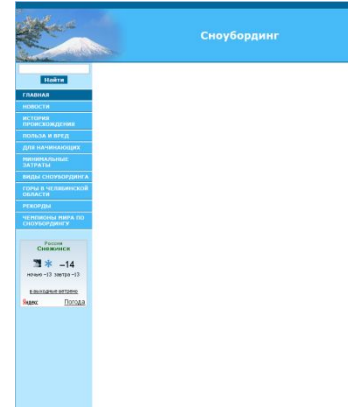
Сноубординг

Найти

ГЛАВНАЯ
НОВОСТИ
ИСТОРИЯ ПРОИСХОЖДЕНИЯ
ПОЛЬЗА И ВРЕД
ДЛЯ НАЧИНАЮЩИХ
МИНИМАЛЬНЫЕ ЗАТРАТЫ
ВИДЫ СНОУБОРДИНГА
ГОРЫ В ЧЕЛЯБИНСКОЙ ОБЛАСТИ
РЕКОРДЫ
ЧЕМПИОНЫ МИРА ПО СНОУБОРДИНГУ

Россия
Снежинск
−14
ночью −13 завтра −13
в выходные метрики
Яндекс Погода